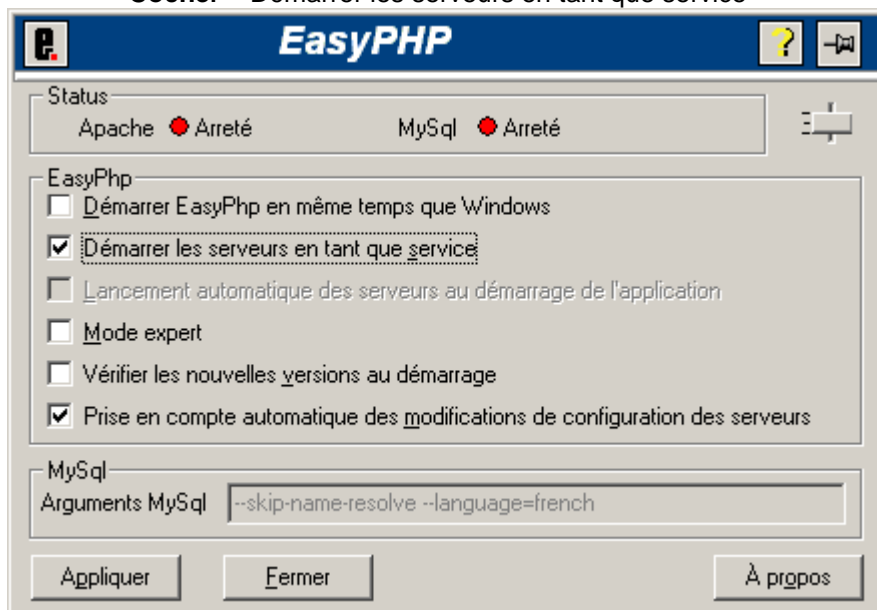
Cocher « Démarrer les serveurs en tant que service »

EasyPHP

?

Status
Apache Arreté MySql Arreté

EasyPhp
Démarrer EasyPhp en même temps que Windows
Démarrer les serveurs en tant que service
Lancement automatique des serveurs au démarrage de l'application
Mode expert
Vérifier les nouvelles versions au démarrage
Prise en compte automatique des modifications de configuration des serveurs

MySql
Arguments MySql --skip-name-resolve --language=french

Appliquer Fermer À propos